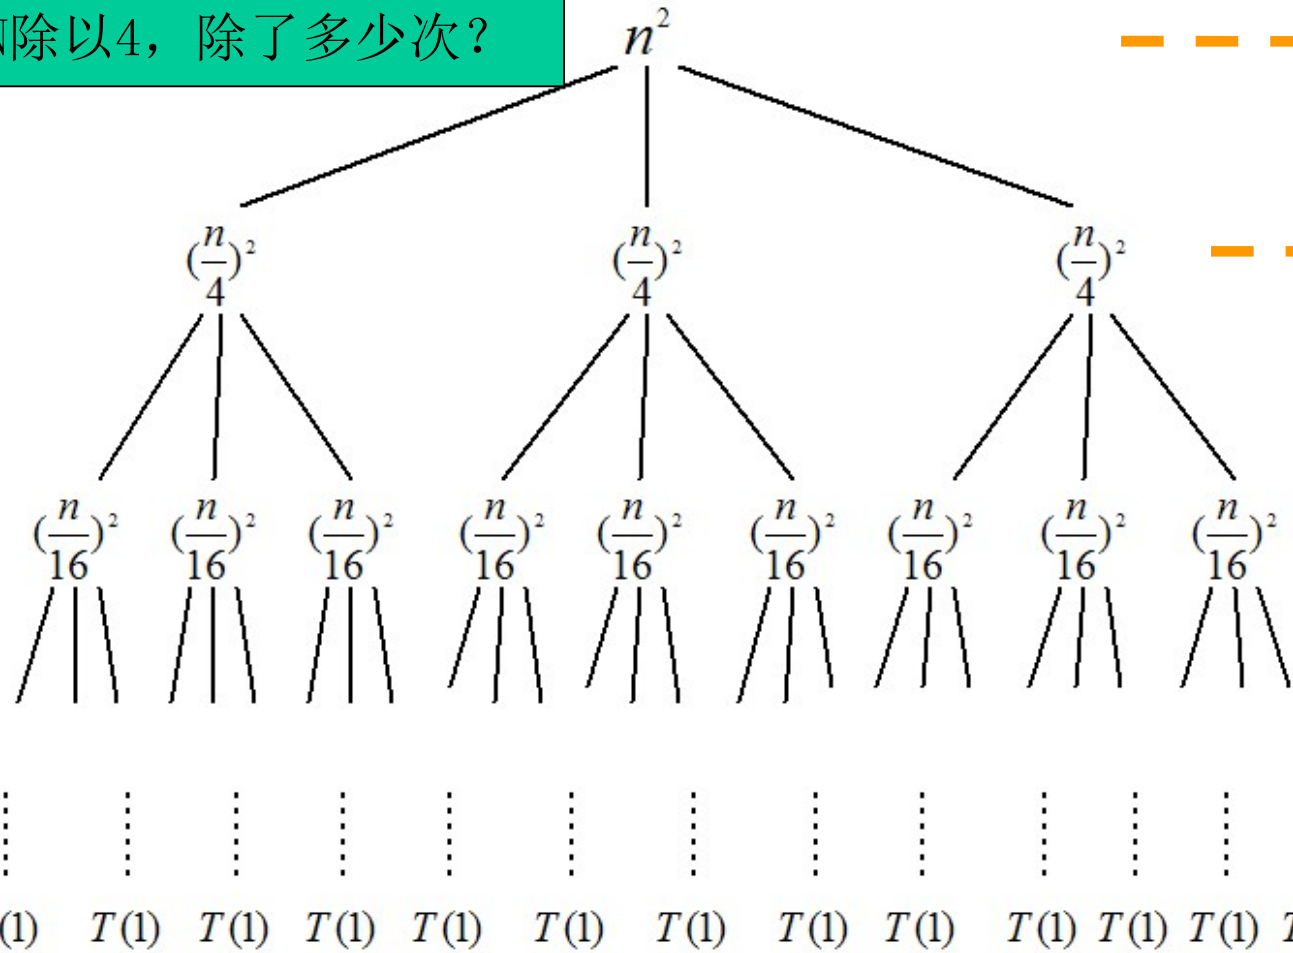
除以4，除了多少次？

$n^2$

$(\frac{n}{4})^2$ $(\frac{n}{4})^2$ $(\frac{n}{4})^2$

$(\frac{n}{16})^2$ $(\frac{n}{16})^2$ $(\frac{n}{16})^2$ $(\frac{n}{16})^2$ $(\frac{n}{16})^2$ $(\frac{n}{16})^2$ $(\frac{n}{16})^2$ $(\frac{n}{16})^2$ $(\frac{n}{16})^2$

(1) $T(1)$ $T(1)$ $T(1)$ $T(1)$ $T(1)$ $T(1)$ $T(1)$ $T(1)$ $T(1)$ $T(1)$ $T(1)$ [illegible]